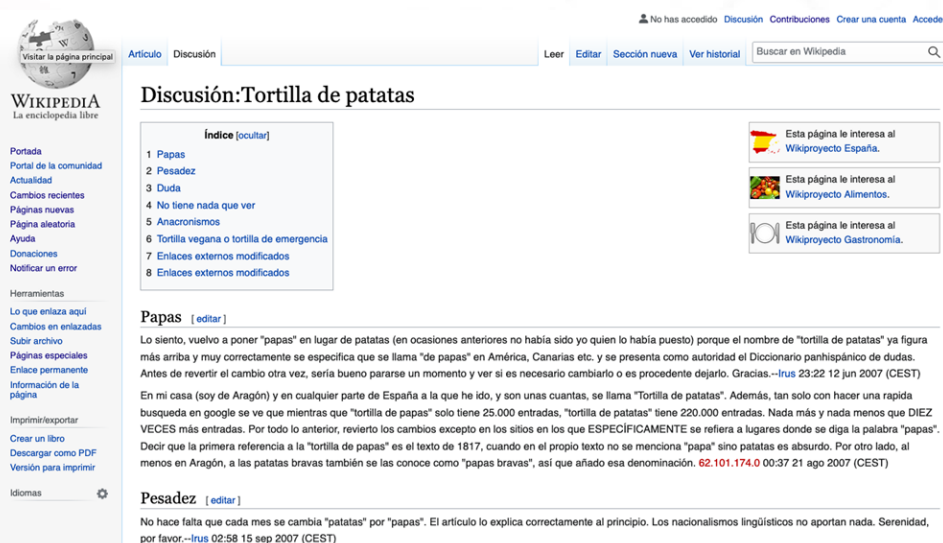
No has accedido Discusión Contribuciones Crear una cuenta Accede

Visitar la página principal

Wikipedia
La enciclopedia libre

Artículo Discusión

Leer Editar Sección nueva Ver historial

Buscar en Wikipedia

Portada
Portal de la comunidad
Actualidad
Cambios recientes
Páginas nuevas
Página aleatoria
Ayuda
Donaciones
Notificar un error

Herramientas
Lo que enlaza aquí
Cambios en enlazadas
Subir archivo
Páginas especiales
Enlace permanente
Información de la página

Imprimir/exportar
Crear un libro
Descargar como PDF
Versión para imprimir

Idiomas

Discusión:Tortilla de patatas

Índice [ocultar]
1 Papas
2 Pesadez
3 Duda
4 No tiene nada que ver
5 Anacronismos
6 Tortilla vegana o tortilla de emergencia
7 Enlaces externos modificados
8 Enlaces externos modificados

Esta página le interesa al Wikiproyecto España.

Esta página le interesa al Wikiproyecto Alimentos.

Esta página le interesa al Wikiproyecto Gastronomía.

Papas [editar]

Lo siento, vuelvo a poner "papas" en lugar de patatas (en ocasiones anteriores no había sido yo quien lo había puesto) porque el nombre de "tortilla de patatas" ya figura más arriba y muy correctamente se especifica que se llama "de papas" en América, Canarias etc. y se presenta como autoridad el Diccionario panhispánico de dudas. Antes de revertir el cambio otra vez, sería bueno pararse un momento y ver si es necesario cambiarlo o es procedente dejarlo. Gracias.--Irus 23:22 12 jun 2007 (CEST)

En mi casa (soy de Aragón) y en cualquier parte de España a la que he ido, y son unas cuantas, se llama "Tortilla de patatas". Además, tan solo con hacer una rapida busqueda en google se ve que mientras que "tortilla de papas" solo tiene 25.000 entradas, "tortilla de patatas" tiene 220.000 entradas. Nada más y nada menos que DIEZ VECES más entradas. Por todo lo anterior, revierto los cambios excepto en los sitios en los que ESPECÍFICAMENTE se refiera a lugares donde se diga la palabra "papas". Decir que la primera referencia a la "tortilla de papas" es el texto de 1817, cuando en el propio texto no se menciona "papa" sino patatas es absurdo. Por otro lado, al menos en Aragón, a las patatas bravas también se las conoce como "papas bravas", así que añado esa denominación. 62.101.174.0 00:37 21 ago 2007 (CEST)

Pesadez [editar]

No hace falta que cada mes se cambia "patatas" por "papas". El artículo lo explica correctamente al principio. Los nacionalismos lingüísticos no aportan nada. Serenidad, por favor.--Irus 02:58 15 sep 2007 (CEST)